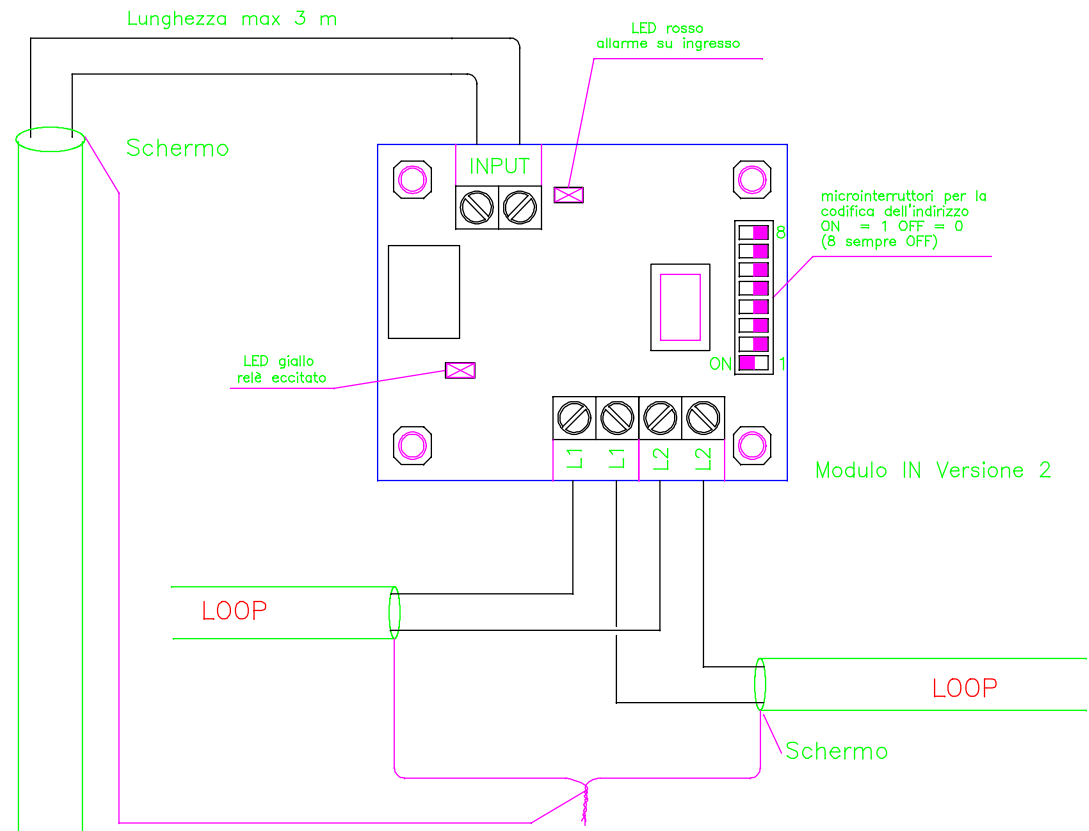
Lunghezza max 3 m

LED rosso
allarme su ingresso

Schermo

INPUT

microinterruttori per la codifica dell'indirizzo
ON = 1 OFF = 0
(8 sempre OFF)

8

ON

1

LED giallo
relè eccitato

L1 L1 L2 L2

Modulo IN Versione 2

LOOP

LOOP

Schermo